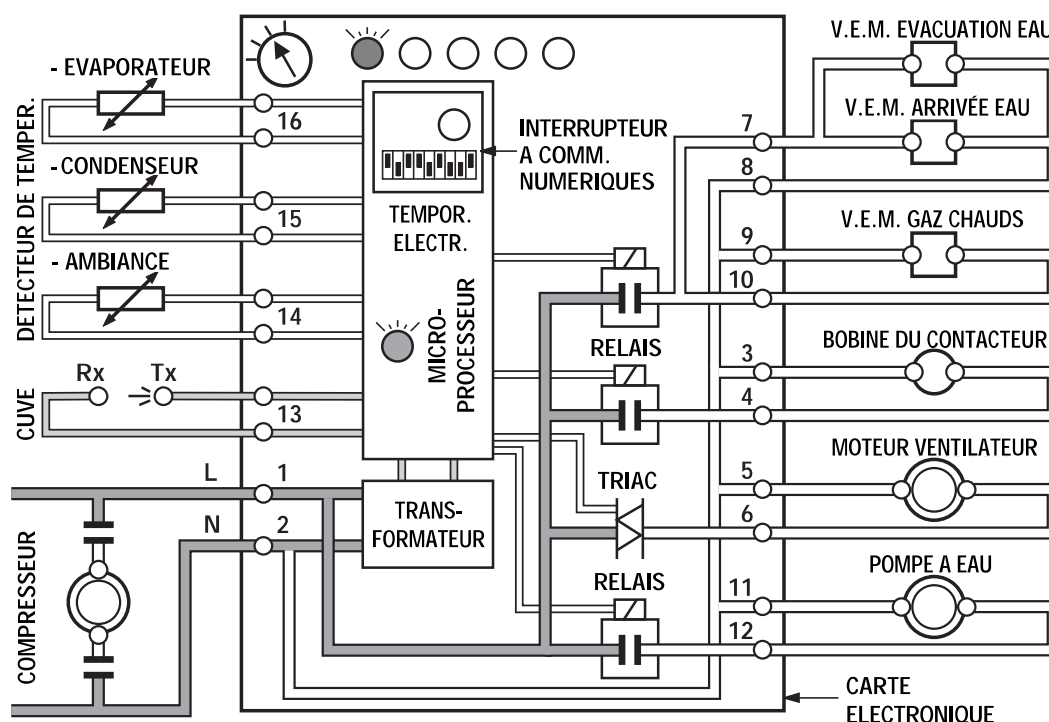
DETECTEUR DE TEMPER.

- EVAPORATEUR

- CONDENSEUR

- AMBIANCE

CUVE

Rx

Tx

16

15

14

13

L

N

1

2

COMPRESSEUR

INTERRUPTEUR A COMM. NUMERIQUES

TEMPOR. ELECTR.

MICRO-PROCESSEUR

TRANS-FORMATEUR

RELAIS

RELAIS

TRIAC

RELAIS

V.E.M. EVACUATION EAU

V.E.M. ARRIVÉE EAU

V.E.M. GAZ CHAUDS

BOBINE DU CONTACTEUR

MOTEUR VENTILATEUR

POMPE A EAU

7

8

9

10

3

4

5

6

11

12

CARTE ELECTRONIQUE